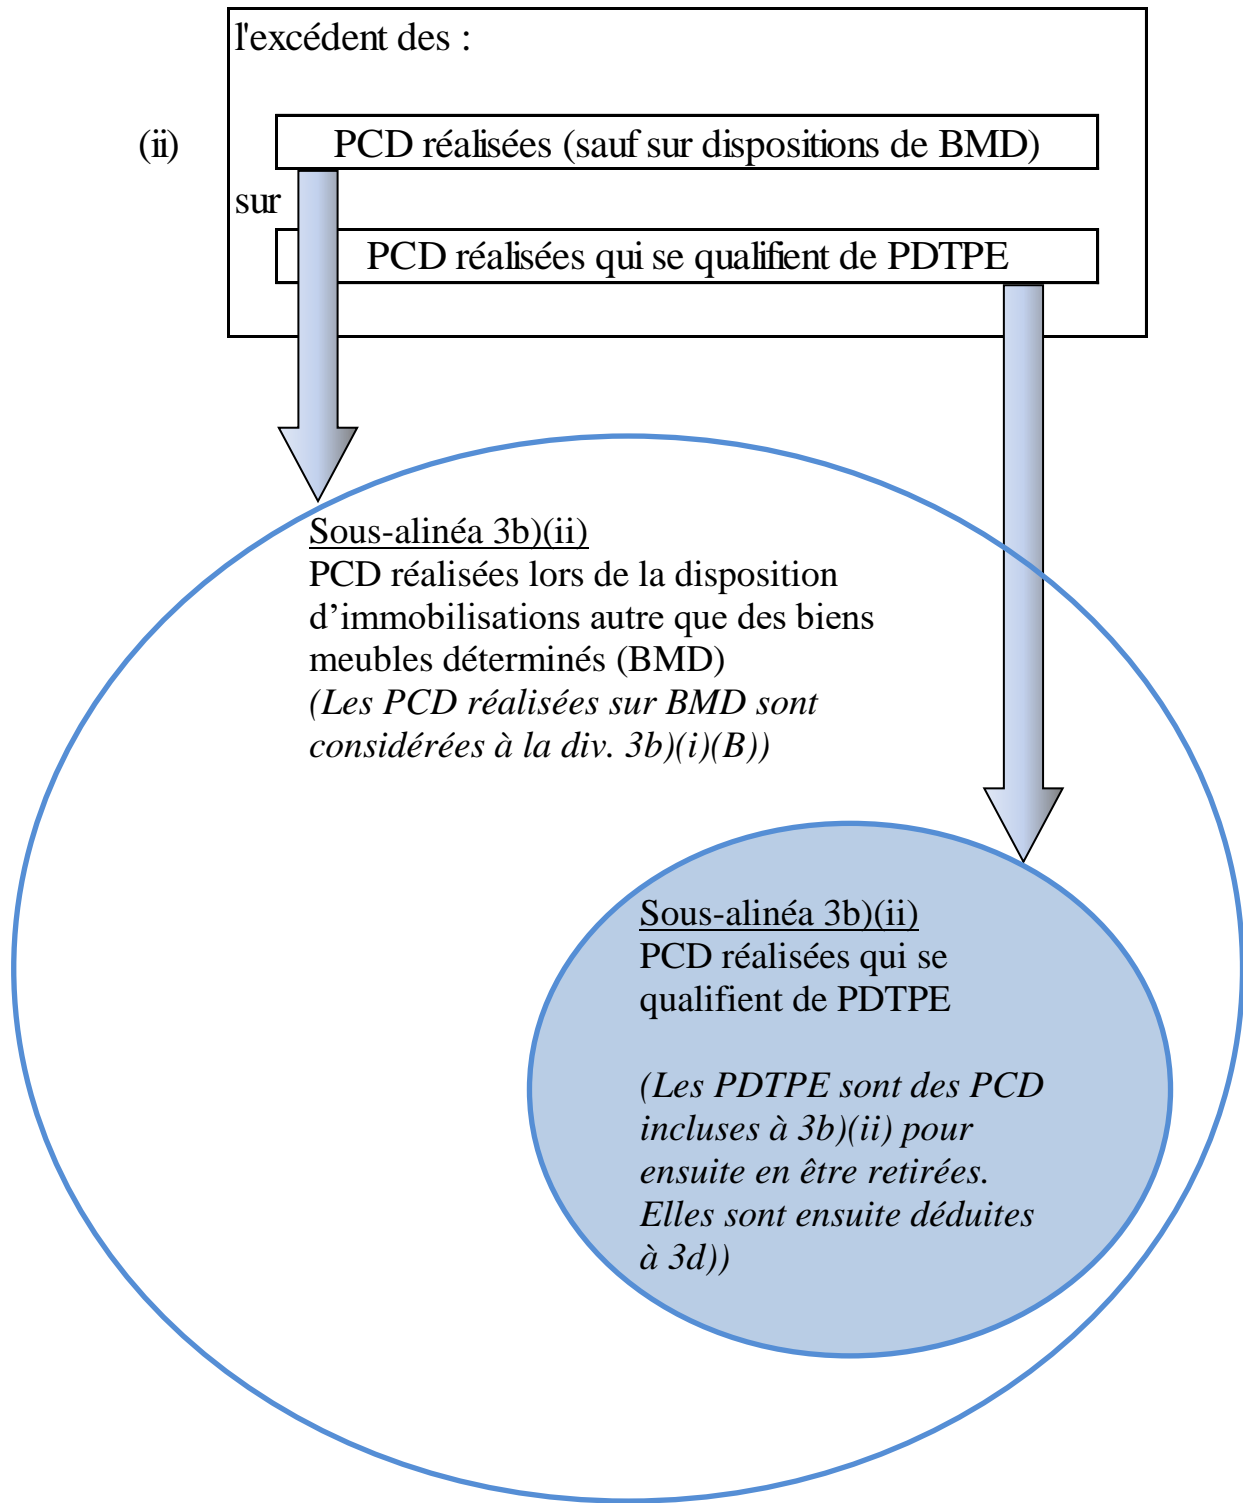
l'excédent des :

(ii)

PCD réalisées (sauf sur dispositions de BMD)

sur

PCD réalisées qui se qualifient de PDTPE

Sous-alinéa 3b)(ii)
PCD réalisées lors de la disposition d'immobilisations autre que des biens meubles déterminés (BMD)
*(Les PCD réalisées sur BMD sont considérées à la div. 3b)(i)(B))*

Sous-alinéa 3b)(ii)
PCD réalisées qui se qualifient de PDTPE

*(Les PDTPE sont des PCD incluses à 3b)(ii) pour ensuite en être retirées. Elles sont ensuite déduites à 3d))*